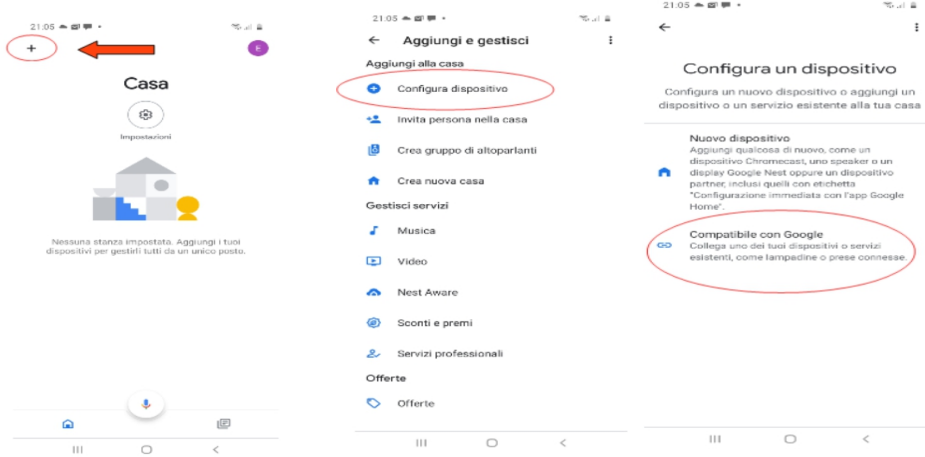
21:05

+

E

Casa

Impostazioni

Nessuna stanza impostata. Aggiungi i tuoi dispositivi per gestirli tutti da un unico posto.

21:05

Aggiungi e gestisci

Aggiungi alla casa

Configura dispositivo

Invita persona nella casa

Crea gruppo di altoparlanti

Crea nuova casa

Gestisci servizi

Musica

Video

Nest Aware

Sconti e premi

Servizi professionali

Offerte

Offerte

21:05

Configura un dispositivo

Configura un nuovo dispositivo o aggiungi un dispositivo o un servizio esistente alla tua casa

Nuovo dispositivo
Aggiungi qualcosa di nuovo, come un dispositivo Chromecast, uno speaker o un display Google Nest oppure un dispositivo partner, inclusi quelli con etichetta "Configurazione immediata con l'app Google Home".

Compatibile con Google
Collega uno dei tuoi dispositivi o servizi esistenti, come lampadine o prese connesse.